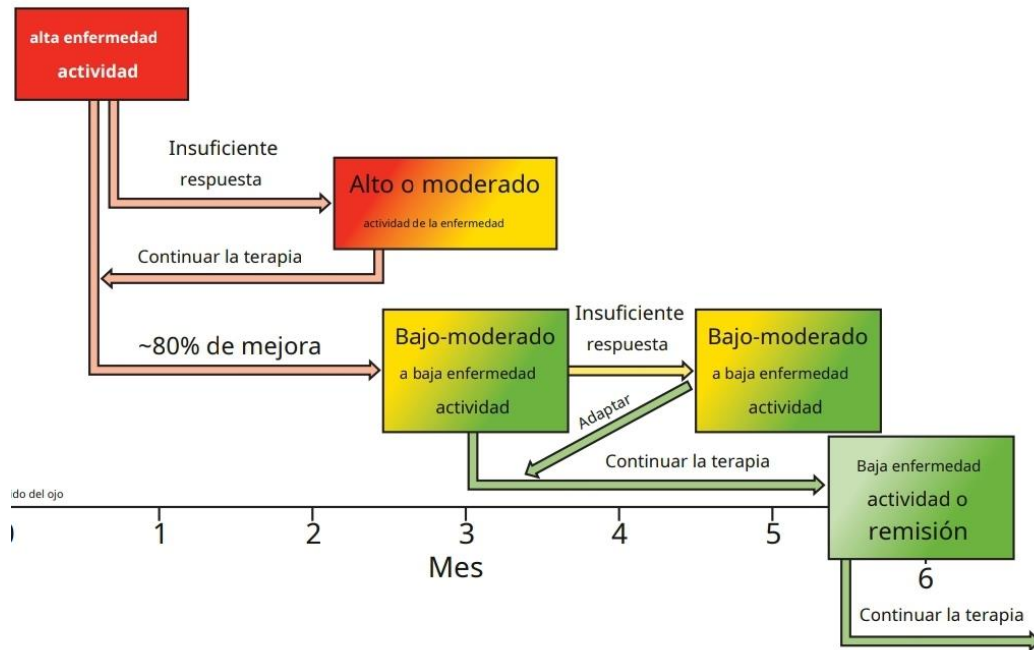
alta enfermedad actividad

Insuficiente respuesta

Alto o moderado
actividad de la enfermedad

Continuar la terapia

~80% de mejora

Bajo-moderado
a baja enfermedad actividad

Insuficiente respuesta

Bajo-moderado
a baja enfermedad actividad

Adaptar

Continuar la terapia

Baja enfermedad
actividad o remisión

ido del ojo

0 1 2 3 4 5 6

Mes

Continuar la terapia